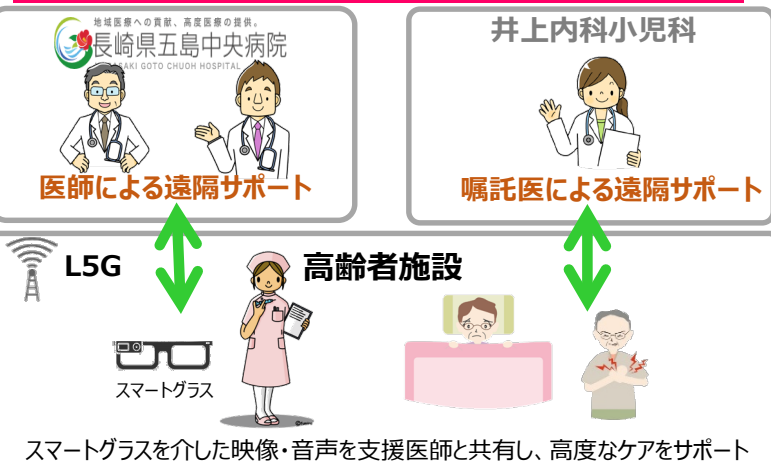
地域医療への貢献、高度医療の提供。
長崎県五島中央病院
NAGASAKI GOTO CHUOH HOSPITAL

医師による遠隔サポート

井上内科小児科

嘱託医による遠隔サポート

L5G

高齢者施設

スマートグラス

スマートグラスを介した映像・音声を支援医師と共有し、高度なケアをサポート